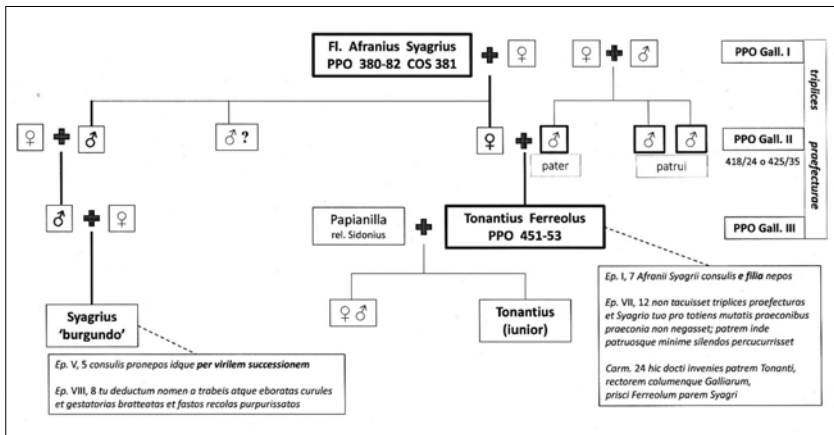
Fl. Afranius Syagrius
PPO 380-82 COS 381

♀ ✚ ♀ ♂

PPO Gall. I

triplices

♀ ✚ ♂

♂ ?

♀ ✚ ♂

pater

♂ ♂

patrui

PPO Gall. II
418/24 o 425/35

praefecturae

♂ ✚ ♀

Papianilla
rel. Sidonius

✚

Tonantius Ferreolus
PPO 451-53

PPO Gall. III

Ep. I, 7 Afranii Syagrii consulis e filia nepos

Ep. VII, 12 non tacuisset triplices proefecturas et Syagrio tuo pro totiens mutatis proeconibus praeconia non negasset; patrem inde patruosque minime silendos percucurrisset

Carm. 24 hic docti invenies patrem Tonanti, rectorem columenque Galliarum, prisci Ferreolum parem Syagri

♀ ♂

Tonantius
(iunior)

Syagrius
'burgundo'

Ep. V, 5 consulis pronepos idque per virilem successionem

Ep. VIII, 8 tu deductum nomen a trabeis atque eboratas curules et gestatorias bratteatas et fastos recolas purpurissatos